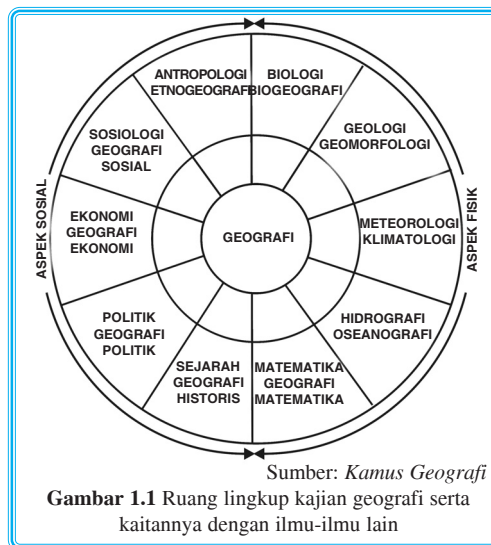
ANTROPOLOGI ETNOGEOGRAFI

BIOLOGI BIOGEOGRAFI

GEOLOGI GEOMORFOLOGI

SOSIOLOGI GEOGRAFI SOSIAL

ASPEK SOSIAL

ASPEK FISIK

EKONOMI GEOGRAFI EKONOMI

GEOGRAFI

METEOROLOGI KLIMATOLOGI

POLITIK GEOGRAFI POLITIK

HIDROGRAFI OSEANOGRAFI

SEJARAH GEOGRAFI HISTORIS

MATEMATIKA GEOGRAFI MATEMATIKA

Sumber: *Kamus Geografi*

**Gambar 1.1** Ruang lingkup kajian geografi serta kaitannya dengan ilmu-ilmu lain